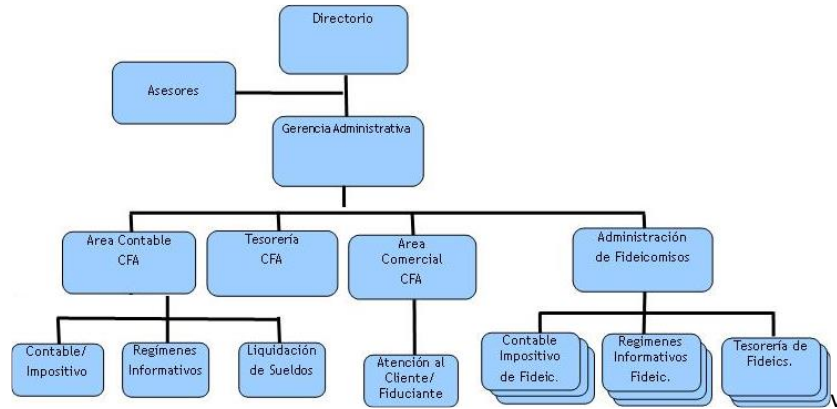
Directorio

Asesores

Gerencia Administrativa

Area Contable
CFA

Tesorería
CFA

Area
Comercial
CFA

Administración
de Fideicomisos

Contable/
Impositivo

Regímenes
Informativos

Liquidación
de Sueldos

Atención al
Cliente/
Fiduciante

Contable
Impositivo
de Fideic.

Regimenes
Informativos
Fideic.

Tesorería de
Fideics.